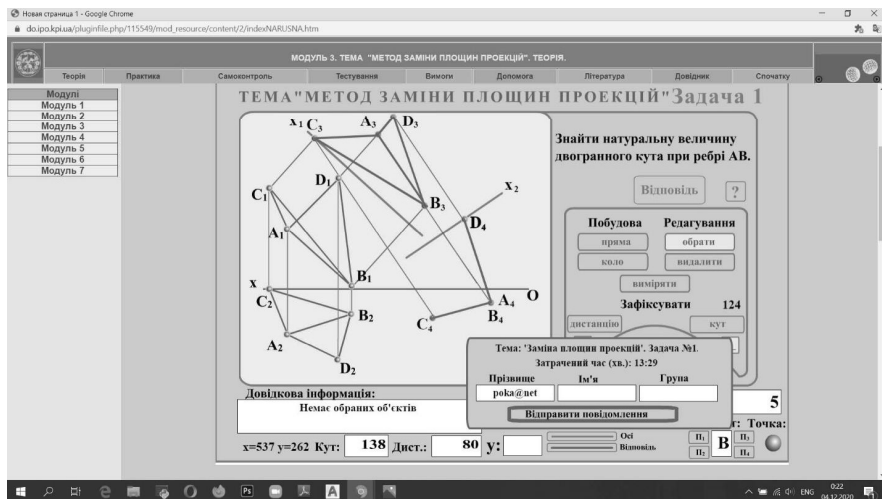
Новая страница 1 - Google Chrome
do.ipo.kpi.ua/pluginfile.php/115549/mod_resource/content/2/indexNARUSNA.htm

МОДУЛЬ 3. ТЕМА "МЕТОД ЗАМІНИ ПЛОЩИН ПРОЕКЦІЙ". ТЕОРІЯ.

Теорія | Практика | Самоконтроль | Тестування | Вимоги | Допомога | Література | Довідник | Спочатку

Модулі
Модуль 1
Модуль 2
Модуль 3
Модуль 4
Модуль 5
Модуль 6
Модуль 7

ТЕМА"МЕТОД ЗАМІНИ ПЛОЩИН ПРОЕКЦІЙ"Задача 1

$x_1$ $C_3$ $A_3$ $D_3$ $C_1$ $D_1$ $B_3$ $x_2$ $D_4$ $A_1$ $B_1$ x O $C_2$ $A_4$ $B_2$ $C_4$ $B_4$ $A_2$ $D_2$

Знайти натуральну величину двогранного кута при ребрі АВ.

Відповідь ?

Побудова Редагування
пряма обрати
коло видалити
виміряти
Зафіксувати 124
дистанцію кут

Тема: 'Заміна площин проекцій'. Задача №1.
Затрачений час (хв.): 13:29
Прізвище Ім'я Група
poka@net
Відправити повідомлення

Довідкова інформація:
Немає обраних об'єктів

5
т: Точка:

x=537 y=262 Кут: 138 Дист.: 80 y:
Осі
Відповідь
$П_1$ $П_3$ $П_2$ $П_4$ В

ENG 0:22 04.12.2020